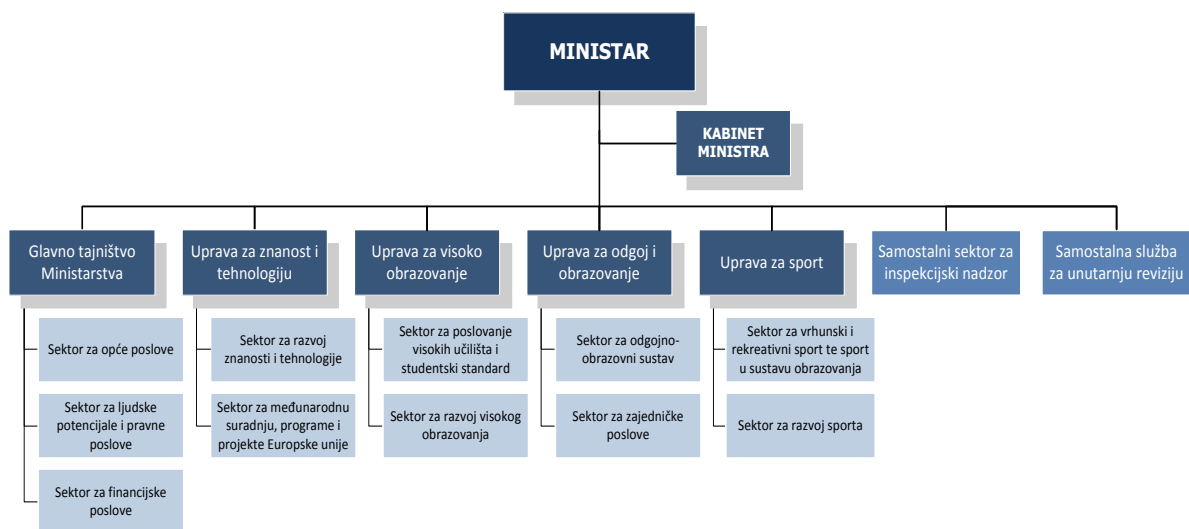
MINISTAR

KABINET MINISTRA

Glavno tajništvo Ministarstva

Sektor za opće poslove

Sektor za ljudske potencijale i pravne poslove

Sektor za financijske poslove

Uprava za znanost i tehnologiju

Sektor za razvoj znanosti i tehnologije

Sektor za međunarodnu suradnju, programe i projekte Europske unije

Uprava za visoko obrazovanje

Sektor za poslovanje visokih učilišta i studentski standard

Sektor za razvoj visokog obrazovanja

Uprava za odgoj i obrazovanje

Sektor za odgojno-obrazovni sustav

Sektor za zajedničke poslove

Uprava za sport

Sektor za vrhunski i rekreativni sport te sport u sustavu obrazovanja

Sektor za razvoj sporta

Samostalni sektor za inspekcijski nadzor

Samostalna služba za unutarnju reviziju